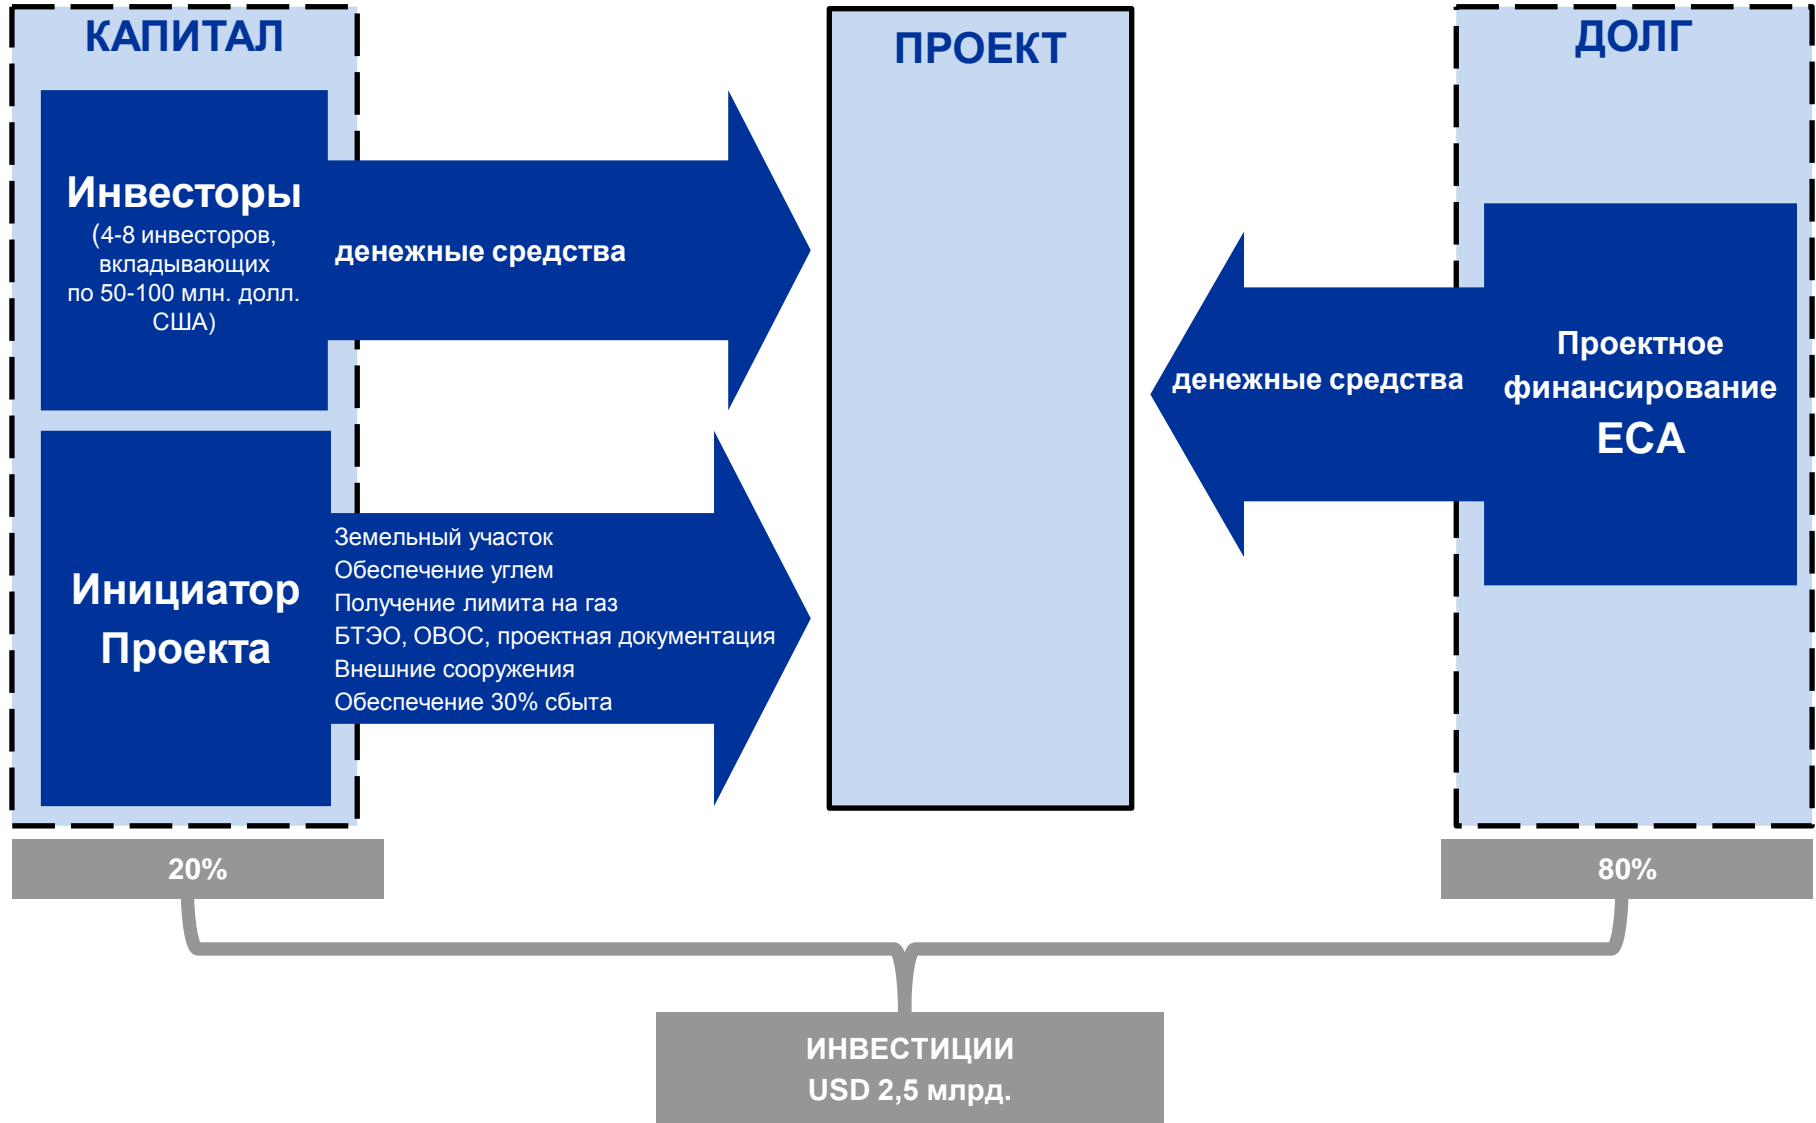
КАПИТАЛ

ПРОЕКТ

ДОЛГ

Инвесторы
(4-8 инвесторов, вкладывающих по 50-100 млн. долл. США)

денежные средства

Инициатор Проекта

Земельный участок
Обеспечение углем
Получение лимита на газ
БТЭО, ОВОС, проектная документация
Внешние сооружения
Обеспечение 30% сбыта

денежные средства

Проектное финансирование
ECA

20%

80%

ИНВЕСТИЦИИ
USD 2,5 млрд.